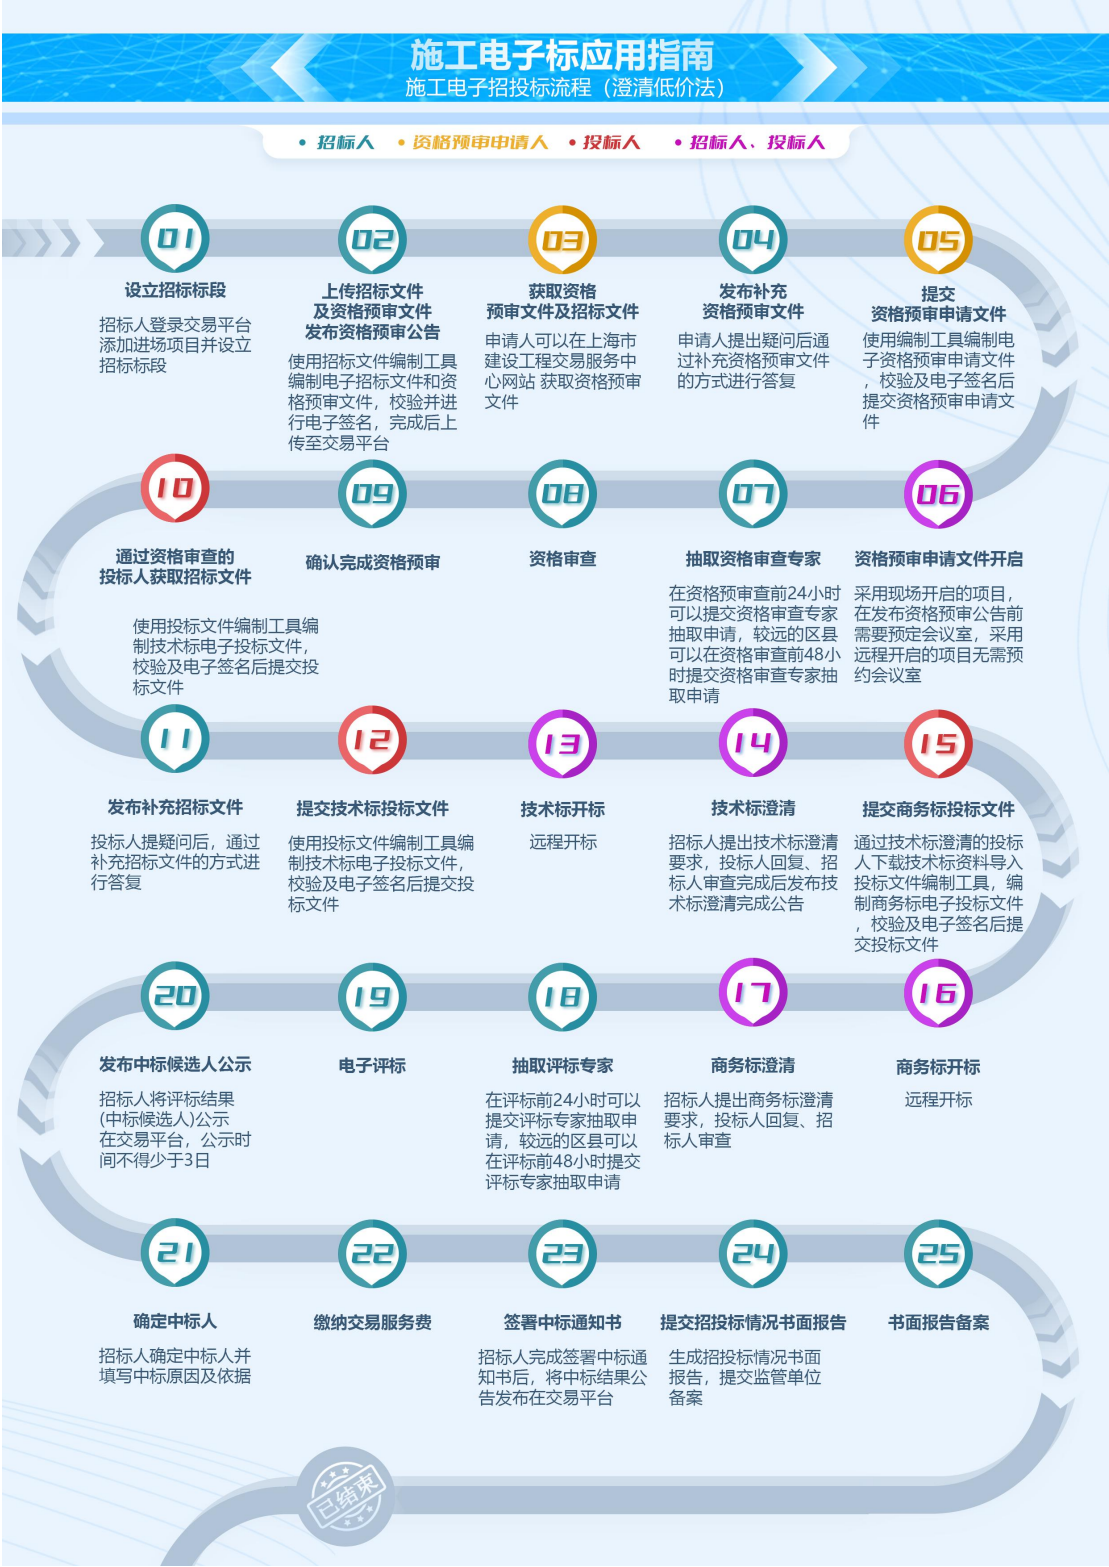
施工电子标应用指南
施工电子招投标流程（澄清低价法）

• 招标人 • 资格预审申请人 • 投标人 • 招标人、投标人

01
设立招标标段
招标人登录交易平台添加进场项目并设立招标标段

02
上传招标文件及资格预审文件发布资格预审公告
使用招标文件编制工具编制电子招标文件和资格预审文件，校验并进行电子签名，完成后上传至交易平台

03
获取资格预审文件及招标文件
申请人可以在上海市建设工程交易服务中心网站 获取资格预审文件

04
发布补充资格预审文件
申请人提出疑问后通过补充资格预审文件的方式进行答复

05
提交资格预审申请文件
使用编制工具编制电子资格预审申请文件，校验及电子签名后提交资格预审申请文件

10
通过资格审查的投标人获取招标文件
使用投标文件编制工具编制技术标电子投标文件，校验及电子签名后提交投标文件

09
确认完成资格预审

08
资格审查

07
抽取资格审查专家
在资格预审查前24小时可以提交资格审查专家抽取申请，较远的区县可以在资格审查前48小时提交资格审查专家抽取申请

06
资格预审申请文件开启
采用现场开启的项目，在发布资格预审公告前需要预定会议室，采用远程开启的项目无需预约会议室

11
发布补充招标文件
投标人提疑问后，通过补充招标文件的方式进行答复

12
提交技术标投标文件
使用投标文件编制工具编制技术标电子投标文件，校验及电子签名后提交投标文件

13
技术标开标
远程开标

14
技术标澄清
招标人提出技术标澄清要求，投标人回复、招标人审查完成后发布技术标澄清完成公告

15
提交商务标投标文件
通过技术标澄清的投标人下载技术标资料导入投标文件编制工具，编制商务标电子投标文件，校验及电子签名后提交投标文件

20
发布中标候选人公示
招标人将评标结果(中标候选人)公示在交易平台，公示时间不得少于3日

19
电子评标

18
抽取评标专家
在评标前24小时可以提交评标专家抽取申请，较远的区县可以在评标前48小时提交评标专家抽取申请

17
商务标澄清
招标人提出商务标澄清要求，投标人回复、招标人审查

16
商务标开标
远程开标

21
确定中标人
招标人确定中标人并填写中标原因及依据

22
缴纳交易服务费

23
签署中标通知书
招标人完成签署中标通知书后，将中标结果公告发布在交易平台

24
提交招投标情况书面报告
生成招投标情况书面报告，提交监管单位备案

25
书面报告备案

已结束